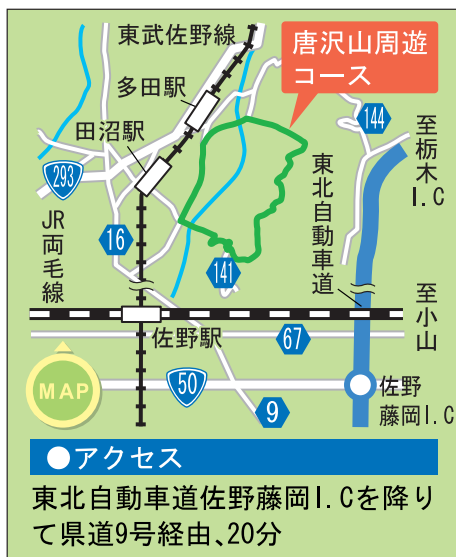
東武佐野線

唐沢山周遊コース

多田駅

田沼駅

144

至栃木I.C

293

東北自動車道

JR両毛線

16

141

至小山

佐野駅

67

MAP

50

佐野藤岡I.C

9

●アクセス

東北自動車道佐野藤岡I.Cを降りて県道9号経由、20分